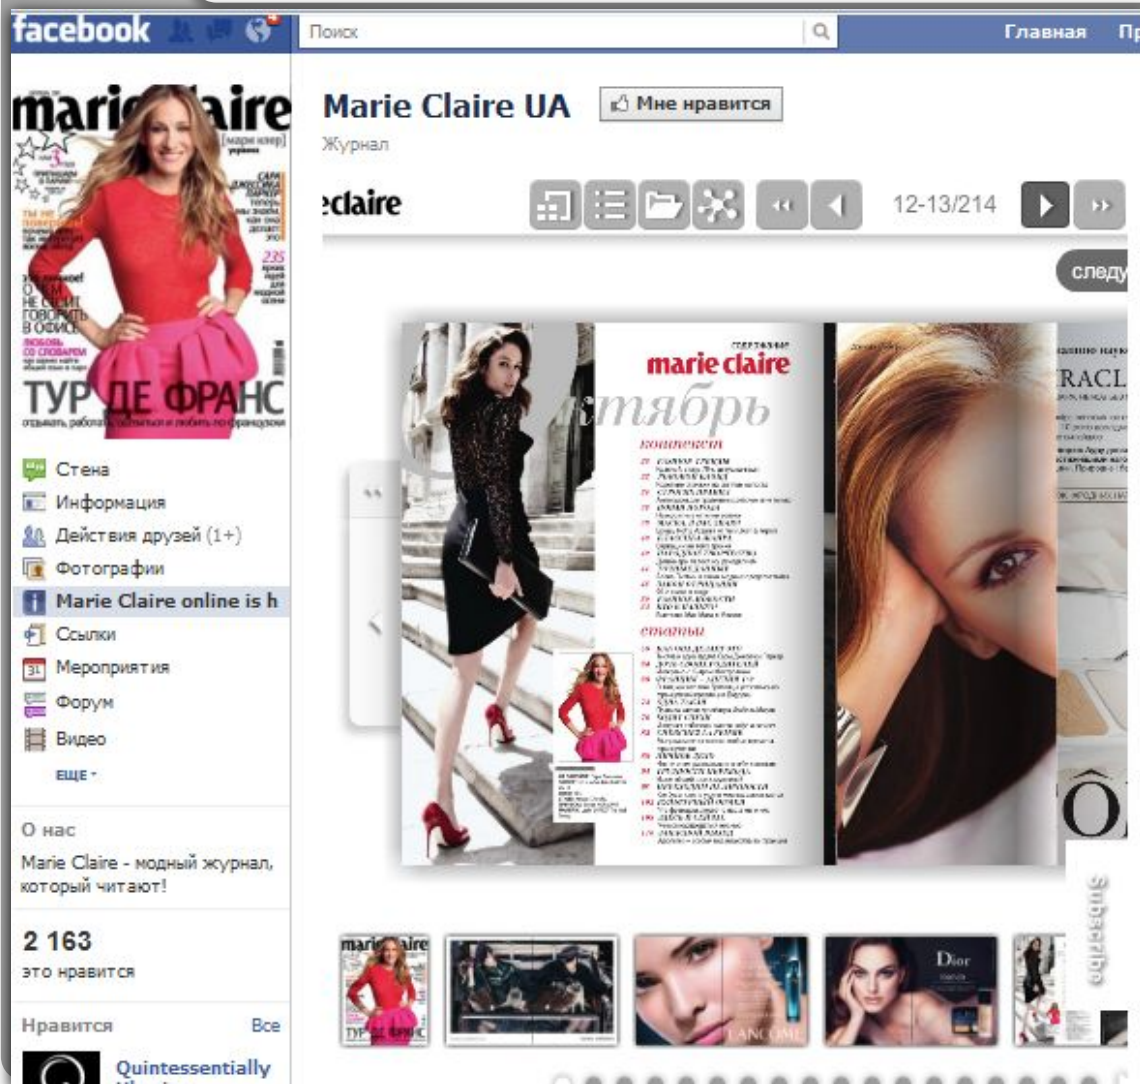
facebook

Поиск

Главная Пр

marie claire

ТУР ДЕ ФРАНС

Marie Claire UA

Мне нравится

Журнал

eclaire

12-13/214

следу

marie claire

октябрь

Стена

Информация

Действия друзей (1+)

Фотографии

Marie Claire online is h

Ссылки

Мероприятия

Форум

Видео

ЕЩЕ

О нас

Marie Claire - модный журнал, который читают!

2 163

это нравится

Нравится

Все

Quintessentially

Subscribe

Dior

LANCÔME